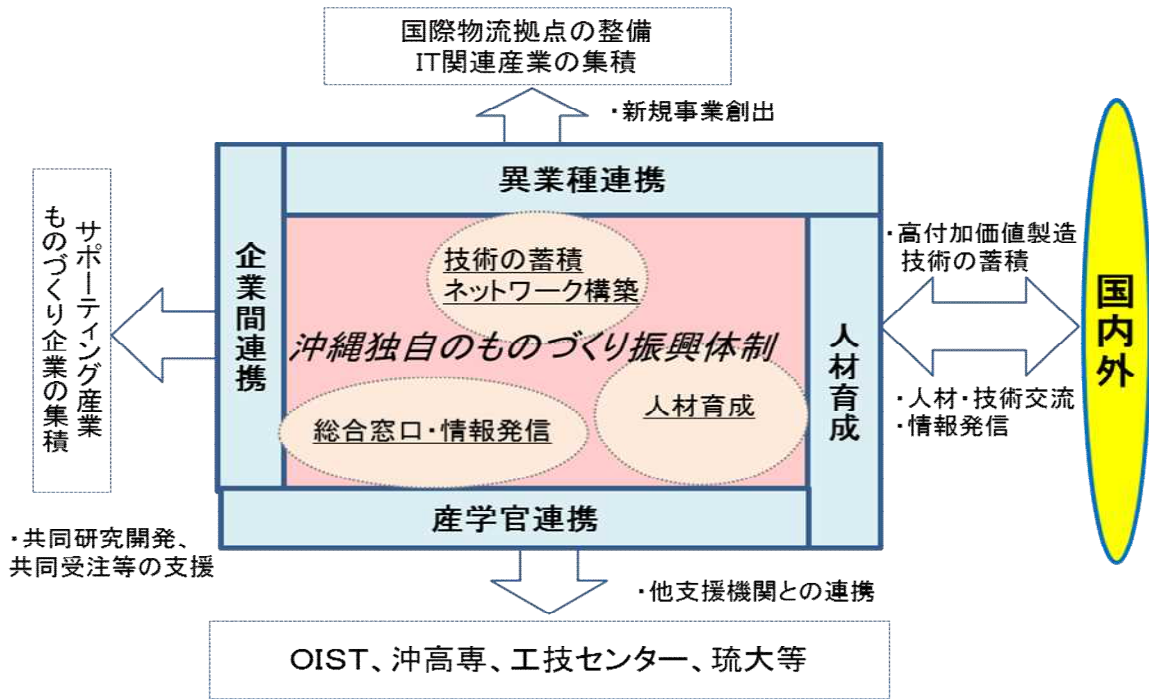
国際物流拠点の整備
IT関連産業の集積

・新規事業創出

異業種連携

サポーティング産業
ものづくり企業の集積

企業間連携

技術の蓄積
ネットワーク構築

沖縄独自のものづくり振興体制

総合窓口・情報発信

人材育成

人材育成

・高付加価値製造技術の蓄積

国内外

・人材・技術交流
・情報発信

産学官連携

・共同研究開発、共同受注等の支援

・他支援機関との連携

OIST、沖高専、工技センター、琉大等